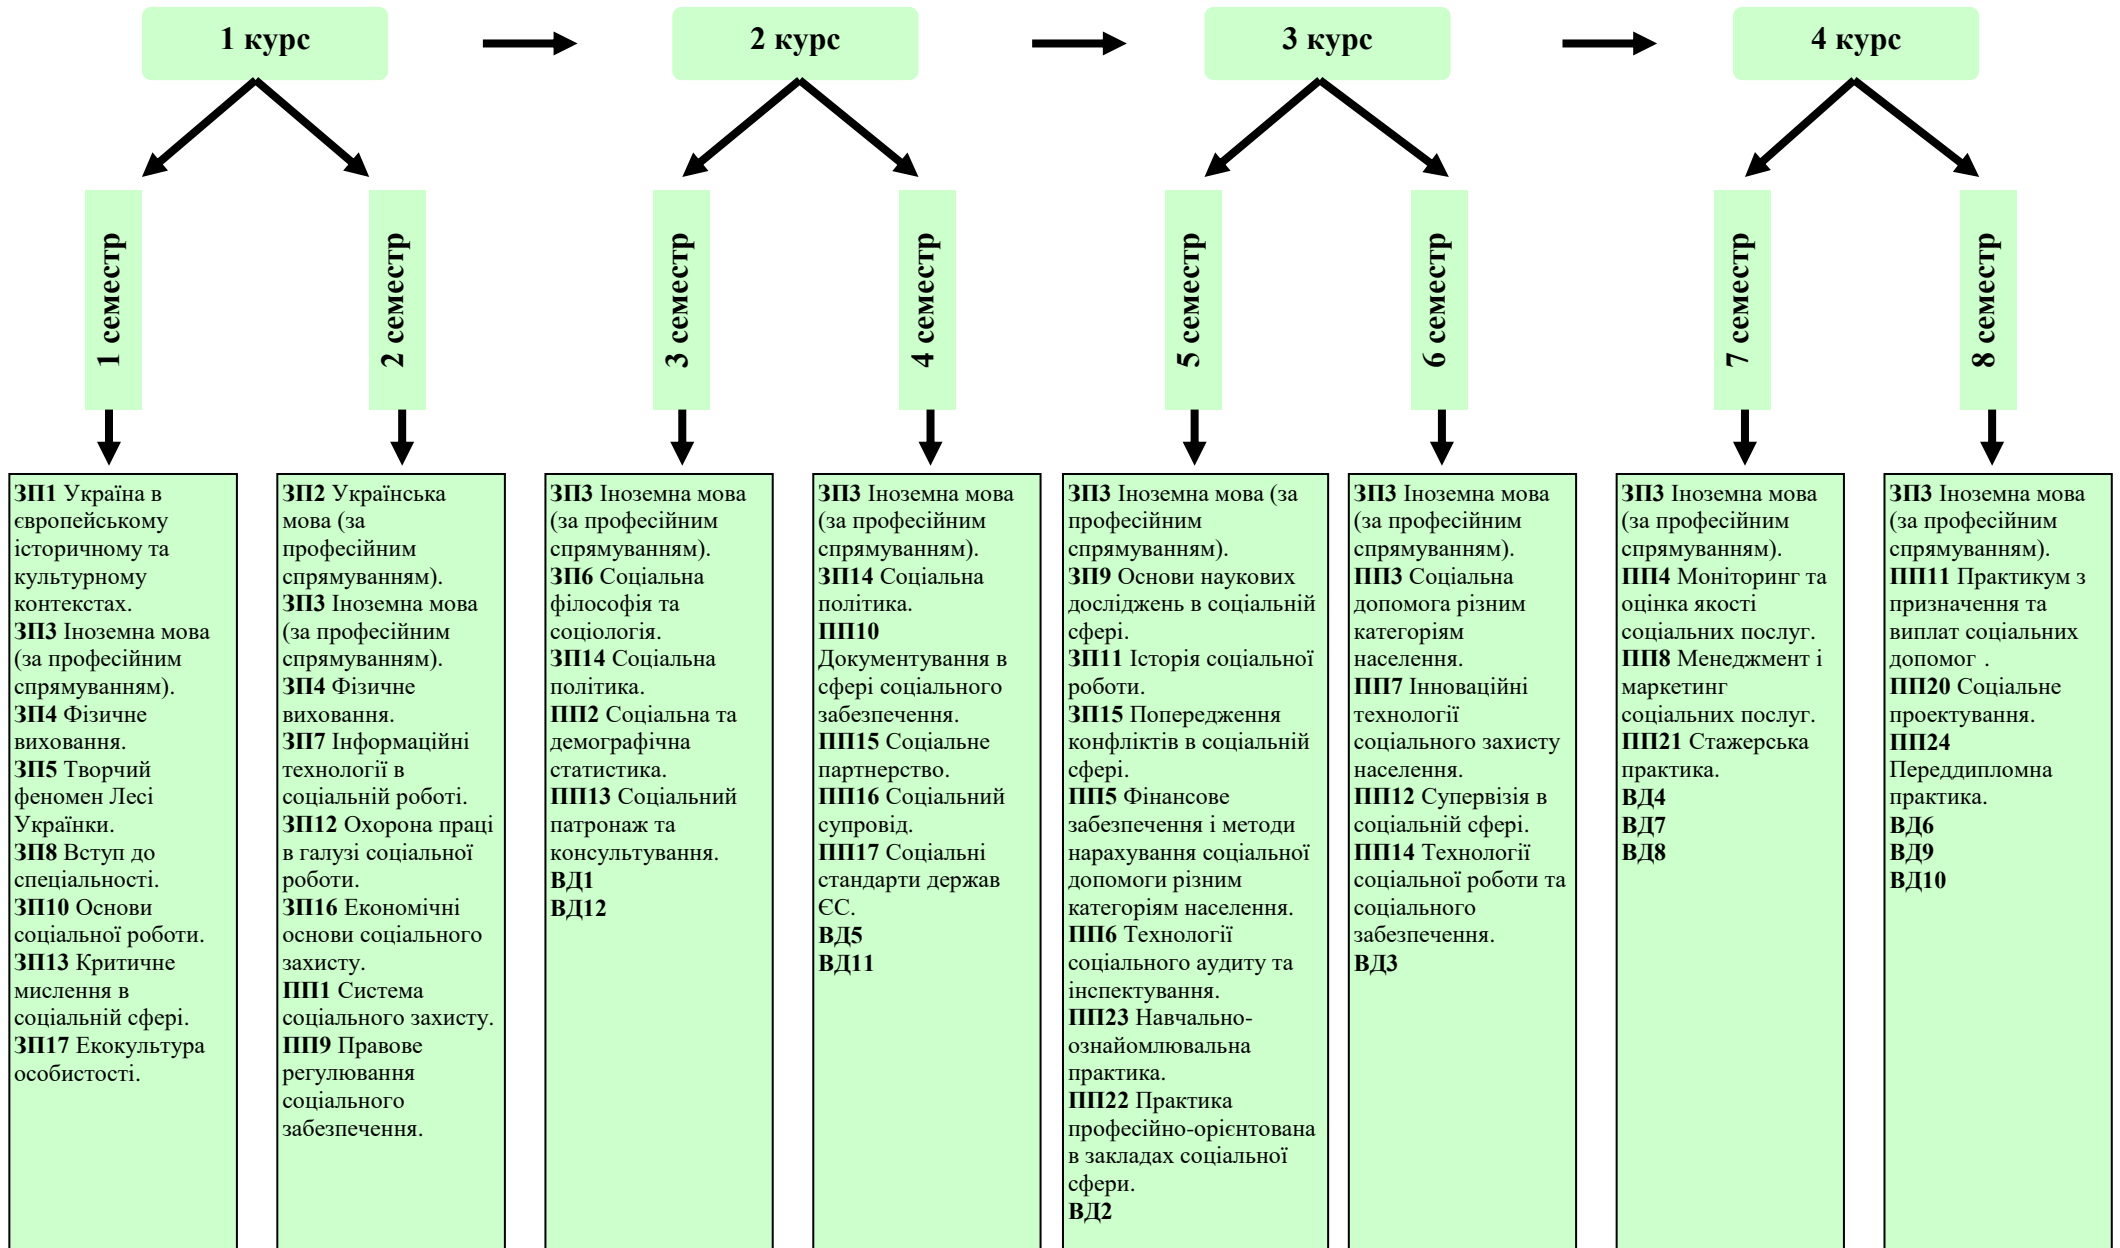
1 курс

2 курс

3 курс

4 курс

1 семестр

2 семестр

3 семестр

4 семестр

5 семестр

6 семестр

7 семестр

8 семестр

ЗП1 Україна в європейському історичному та культурному контекстах.
ЗП3 Іноземна мова (за професійним спрямуванням).
ЗП4 Фізичне виховання.
ЗП5 Творчий феномен Лесі Українки.
ЗП8 Вступ до спеціальності.
ЗП10 Основи соціальної роботи.
ЗП13 Критичне мислення в соціальній сфері.
ЗП17 Екокультура особистості.

ЗП2 Українська мова (за професійним спрямуванням).
ЗП3 Іноземна мова (за професійним спрямуванням).
ЗП4 Фізичне виховання.
ЗП7 Інформаційні технології в соціальній роботі.
ЗП12 Охорона праці в галузі соціальної роботи.
ЗП16 Економічні основи соціального захисту.
ПП1 Система соціального захисту.
ПП9 Правове регулювання соціального забезпечення.

ЗП3 Іноземна мова (за професійним спрямуванням).
ЗП6 Соціальна філософія та соціологія.
ЗП14 Соціальна політика.
ПП2 Соціальна та демографічна статистика.
ПП13 Соціальний патронаж та консультування.
ВД1
ВД12

ЗП3 Іноземна мова (за професійним спрямуванням).
ЗП14 Соціальна політика.
ПП10 Документування в сфері соціального забезпечення.
ПП15 Соціальне партнерство.
ПП16 Соціальний супровід.
ПП17 Соціальні стандарти держав ЄС.
ВД5
ВД11

ЗП3 Іноземна мова (за професійним спрямуванням).
ЗП9 Основи наукових досліджень в соціальній сфері.
ЗП11 Історія соціальної роботи.
ЗП15 Попередження конфліктів в соціальній сфері.
ПП5 Фінансове забезпечення і методи нарахування соціальної допомоги різним категоріям населення.
ПП6 Технології соціального аудиту та інспектування.
ПП23 Навчально-ознайомлювальна практика.
ПП22 Практика професійно-орієнтована в закладах соціальної сфери.
ВД2

ЗП3 Іноземна мова (за професійним спрямуванням).
ПП3 Соціальна допомога різним категоріям населення.
ПП7 Інноваційні технології соціального захисту населення.
ПП12 Супервізія в соціальній сфері.
ПП14 Технології соціальної роботи та соціального забезпечення.
ВД3

ЗП3 Іноземна мова (за професійним спрямуванням).
ПП4 Моніторинг та оцінка якості соціальних послуг.
ПП8 Менеджмент і маркетинг соціальних послуг.
ПП21 Стажерська практика.
ВД4
ВД7
ВД8

ЗП3 Іноземна мова (за професійним спрямуванням).
ПП11 Практикум з призначення та виплат соціальних допомог .
ПП20 Соціальне проектування.
ПП24 Переддипломна практика.
ВД6
ВД9
ВД10